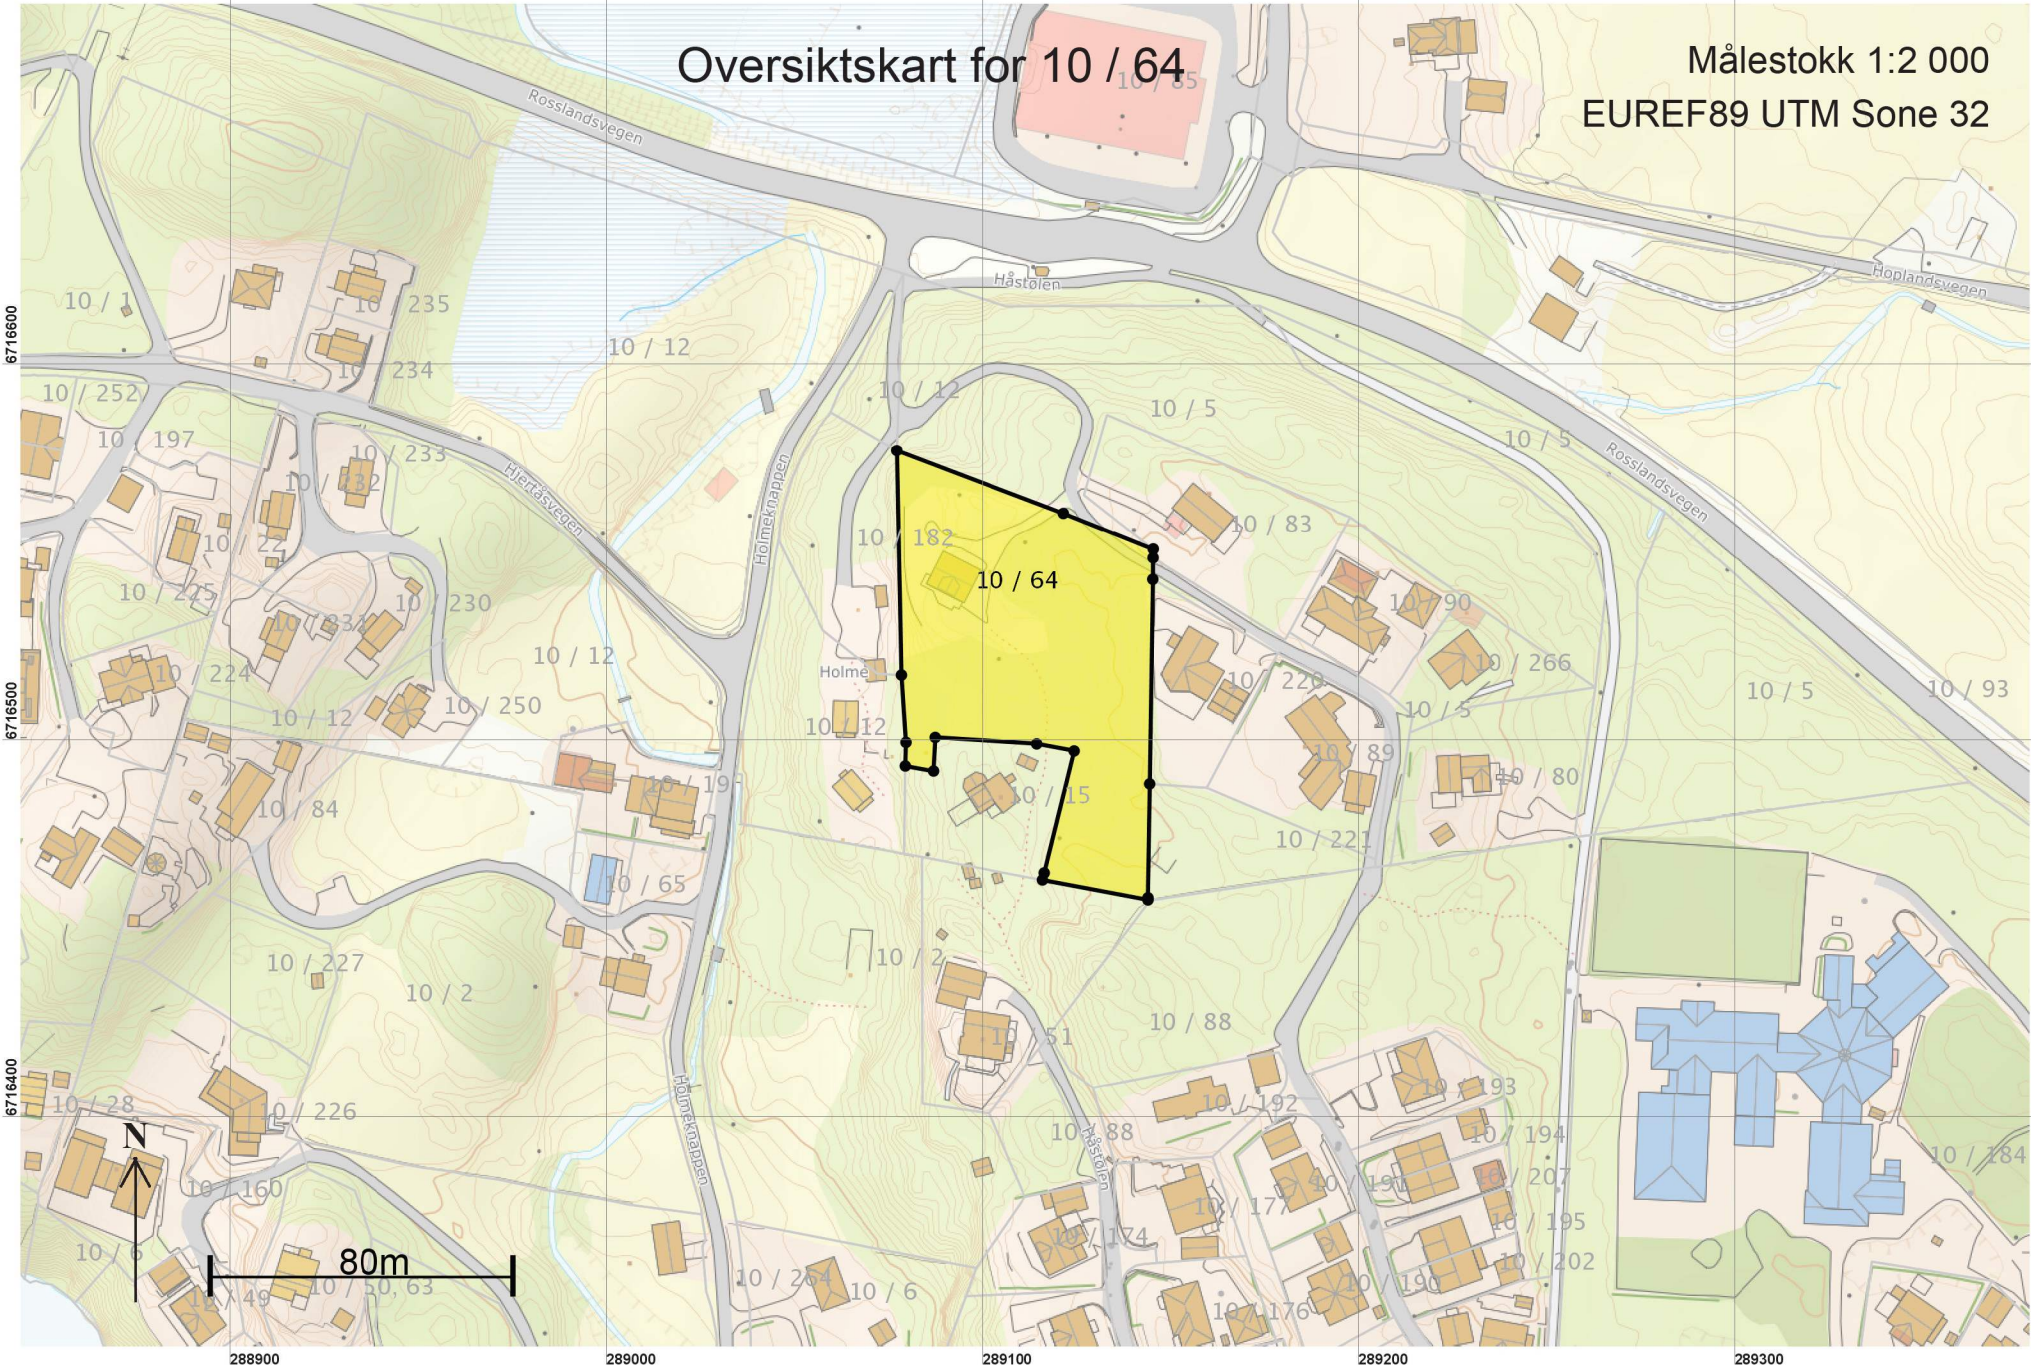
Oversiktskart for 10 / 64

Målestokk 1:2 000
EUREF89 UTM Sone 32

10 / 85
Rosslandsvegen
Håstølen
Hoplandsvegen
10 / 1
10 / 235
10 / 234
10 / 12
10 / 252
10 / 197
10 / 233
10 / 232
Hjertåsvegen
10 / 22
10 / 225
10 / 231
10 / 230
10 / 224
10 / 12
10 / 250
10 / 12
Holmeknappen
10 / 12
10 / 5
10 / 5
Rosslandsvegen
10 / 182
10 / 64
10 / 83
10 / 90
10 / 266
Holme
10 / 12
10 / 220
10 / 5
10 / 5
10 / 93
10 / 89
10 / 80
10 / 19
10 / 84
10 / 15
10 / 221
10 / 65
10 / 227
10 / 2
10 / 2
10 / 88
10 / 51
10 / 193
10 / 28
10 / 226
10 / 192
10 / 88
Håstølen
10 / 194
10 / 184
Holmeknappen
10 / 160
10 / 191
10 / 207
10 / 177
10 / 195
10 / 174
10 / 6
10 / 202
10 / 264
10 / 190
10 / 49
10 / 50, 63
10 / 6
10 / 176
N
80m
6716600
6716500
6716400
288900
289000
289100
289200
289300